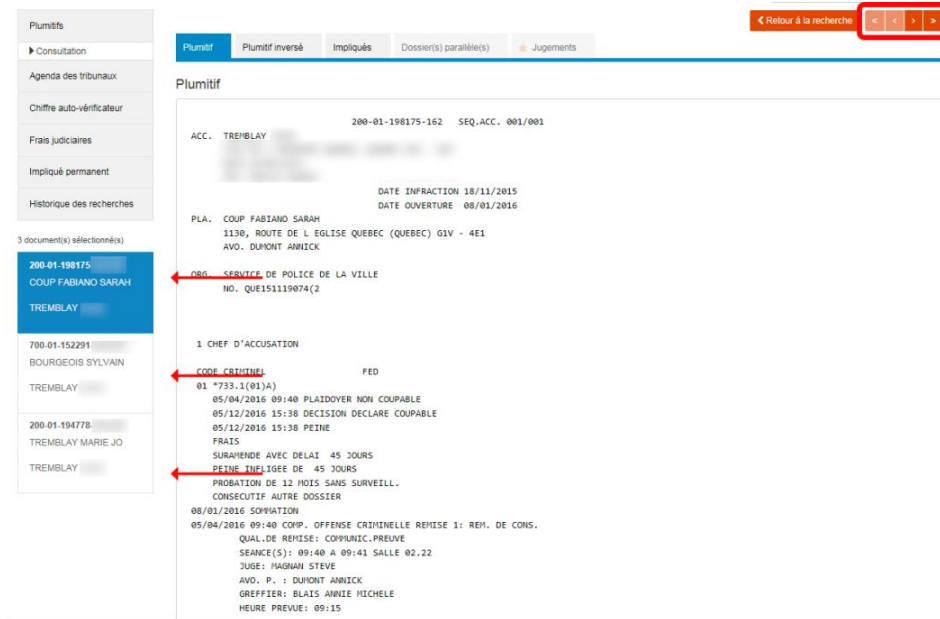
Plumitifs
▸ Consultation
Agenda des tribunaux
Chiffre auto-vérificateur
Frais judiciaires
Impliqué permanent
Historique des recherches

3 document(s) sélectionné(s)

200-01-198175-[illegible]
COUP FABIANO SARAH
TREMBLAY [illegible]

700-01-152291-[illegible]
BOURGEOIS SYLVAIN
TREMBLAY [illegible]

200-01-194778-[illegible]
TREMBLAY MARIE JO
TREMBLAY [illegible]

‹ Retour à la recherche « ‹ › »

Plumitif | Plumitif inversé | Impliqués | Dossier(s) parallèle(s) | Jugements

Plumitif

200-01-198175-162 SEQ.ACC. 001/001
ACC. TREMBLAY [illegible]
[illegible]
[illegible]
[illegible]
DATE INFRACTION 18/11/2015
DATE OUVERTURE 08/01/2016
PLA. COUP FABIANO SARAH
1130, ROUTE DE L EGLISE QUEBEC (QUEBEC) G1V - 4E1
AVO. DUMONT ANNICK

ORG. SERVICE DE POLICE DE LA VILLE
NO. QUE151119074(2

1 CHEF D'ACCUSATION

CODE CRIMINEL FED
01 *733.1(01)A)
05/04/2016 09:40 PLAIDOYER NON COUPABLE
05/12/2016 15:38 DECISION DECLARE COUPABLE
05/12/2016 15:38 PEINE
FRAIS
SURAMENDE AVEC DELAI 45 JOURS
PEINE INFLIGEE DE 45 JOURS
PROBATION DE 12 MOIS SANS SURVEILL.
CONSECUTIF AUTRE DOSSIER
08/01/2016 SOMMATION
05/04/2016 09:40 COMP. OFFENSE CRIMINELLE REMISE 1: REM. DE CONS.
QUAL.DE REMISE: COMMUNIC.PREUVE
SEANCE(S): 09:40 A 09:41 SALLE 02.22
JUGE: MAGNAN STEVE
AVO. P. : DUMONT ANNICK
GREFFIER: BLAIS ANNIE MICHELE
HEURE PREVUE: 09:15